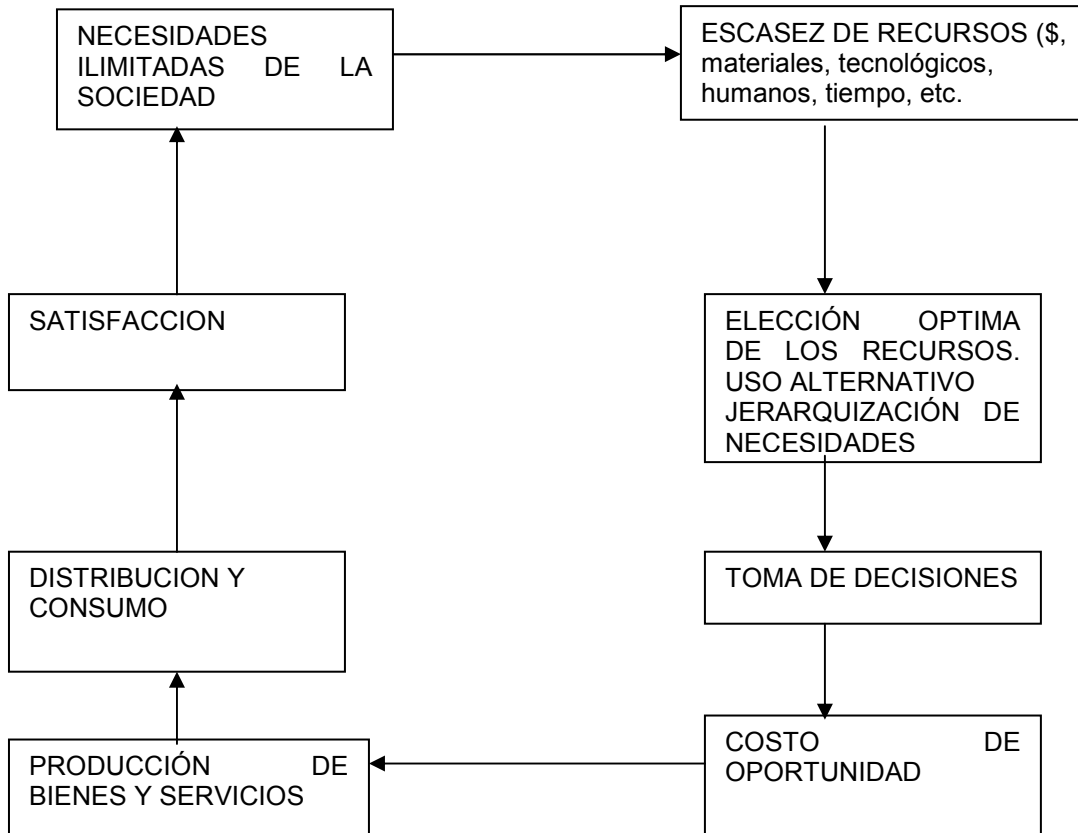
NECESIDADES ILIMITADAS DE LA SOCIEDAD

ESCASEZ DE RECURSOS ($, materiales, tecnológicos, humanos, tiempo, etc.

ELECCIÓN OPTIMA DE LOS RECURSOS. USO ALTERNATIVO JERARQUIZACIÓN DE NECESIDADES

TOMA DE DECISIONES

COSTO DE OPORTUNIDAD

PRODUCCIÓN DE BIENES Y SERVICIOS

DISTRIBUCION Y CONSUMO

SATISFACCION